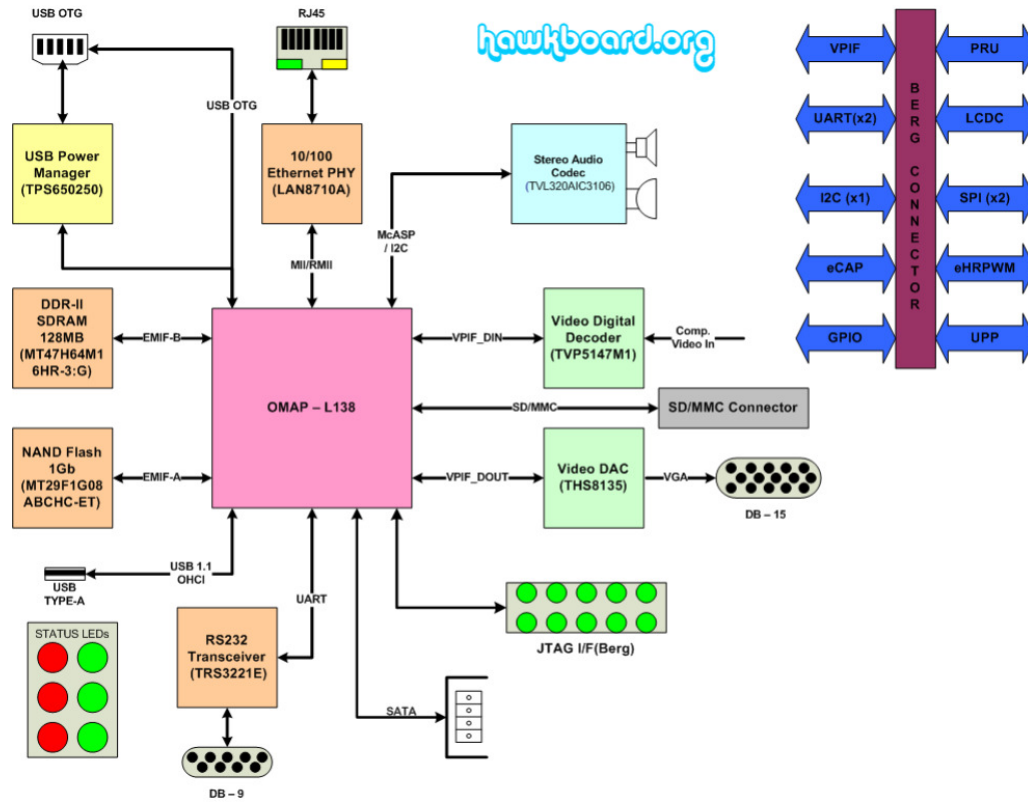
USB OTG

RJ45

hawkboard.org

VPIF
PRU
UART(x2)
LCDC
I2C (x1)
SPI (x2)
eCAP
eHRPWM
GPIO
UPP

BERG CONNECTOR

USB OTG

USB Power Manager (TPS650250)

10/100 Ethernet PHY (LAN8710A)

Stereo Audio Codec (TVL320AIC3106)

McASP / I2C

MII/RMII

DDR-II SDRAM 128MB (MT47H64M16HR-3:G)

EMIF-B

OMAP – L138

VPIF_DIN

Video Digital Decoder (TVP5147M1)

Comp. Video In

SD/MMC

SD/MMC Connector

NAND Flash 1Gb (MT29F1G08ABCHC-ET)

EMIF-A

VPIF_DOUT

Video DAC (THS8135)

VGA

DB – 15

USB 1.1 OHCI

USB TYPE-A

UART

STATUS LEDs

RS232 Transceiver (TRS3221E)

JTAG I/F(Berg)

SATA

DB – 9